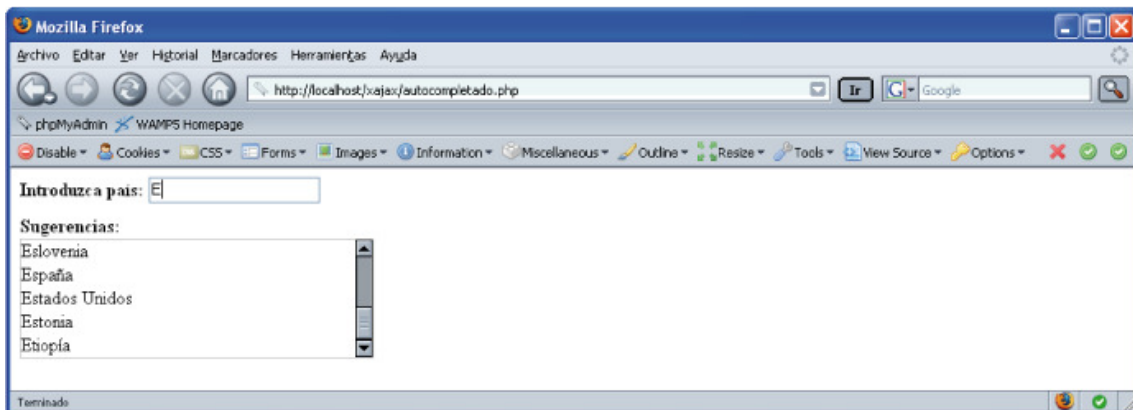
Mozilla Firefox

Archivo Editar Ver Historial Marcadores Herramientas Ayuda

http://localhost/xajax/autocompletado.php

Ir

Google

phpMyAdmin WAMP5 Homepage

Disable Cookies CSS Forms Images Information Miscellaneous Outline Resize Tools View Source Options

Introduzca pais: E

Sugerencias:

Eslovenia
España
Estados Unidos
Estonia
Etiopía

Terminado